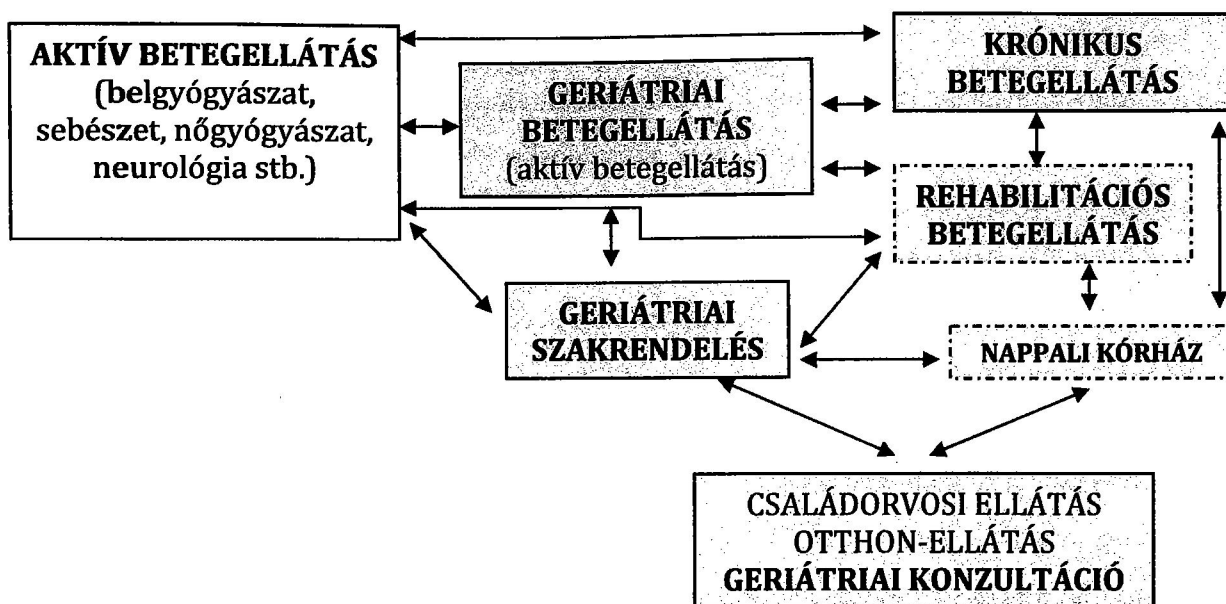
AKTÍV BETEGELLÁTÁS (belgyógyászat, sebészet, nőgyógyászat, neurológia stb.)

GERIÁTRIAI BETEGELLÁTÁS (aktív betegellátás)

KRÓNIKUS BETEGELLÁTÁS

REHABILITÁCIÓS BETEGELLÁTÁS

GERIÁTRIAI SZAKRENDELÉS

NAPPALI KÓRHÁZ

CSALÁDORVOSI ELLÁTÁS
OTTHON-ELLÁTÁS
GERIÁTRIAI KONZULTÁCIÓ